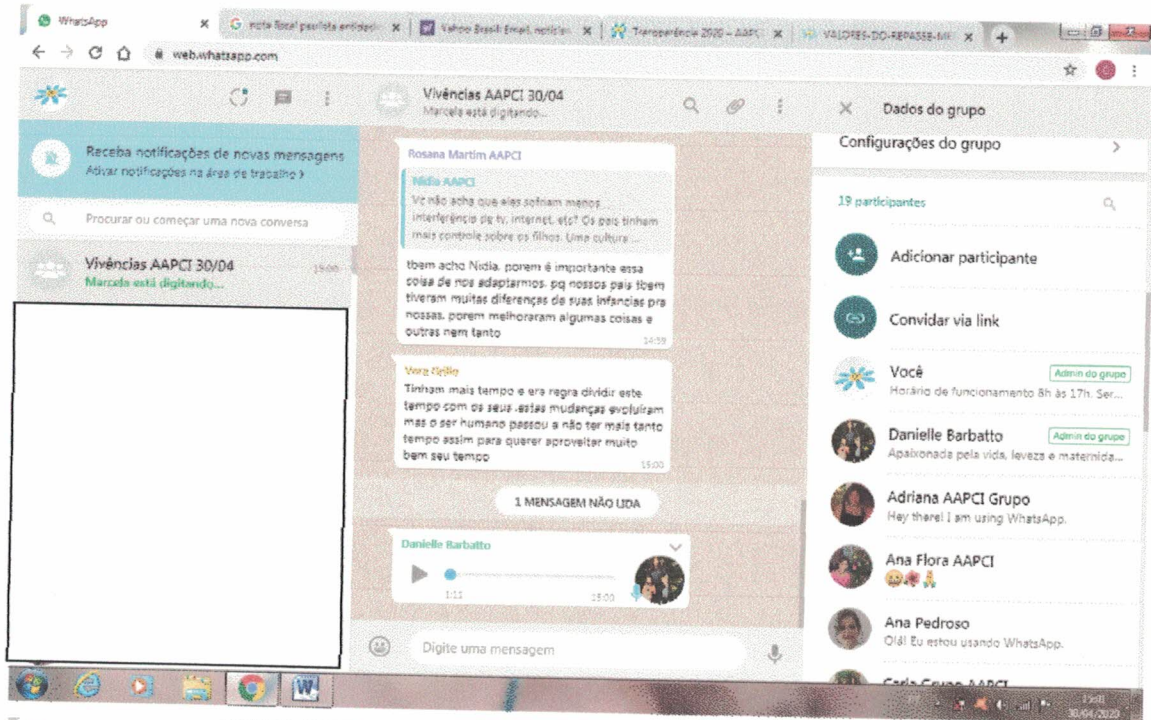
WhatsApp × | nota fiscal paulista entidade × | Yahoo Brasil Email, notícias × | Transparência 2020 – AAPC × | VALORES-DO-REPASSE-MI × | +

web.whatsapp.com

Vivências AAPCI 30/04
Marcela está digitando...

Dados do grupo

Receba notificações de novas mensagens
Ativar notificações na área de trabalho >

Procurar ou começar uma nova conversa

Vivências AAPCI 30/04 15:00
Marcela está digitando...

Rosana Martim AAPCI

Nidia AAPCI
Vc não acha que eles sofriam menos interferência da tv, internet, etc? Os pais tinham mais controle sobre os filhos. Uma cultura ...

tbem acho Nidia, porem é importante essa coisa de nos adaptarmos, pq nossos pais tbem tiveram muitas diferenças de suas infancias pra nossas, porem melhoraram algumas coisas e outras nem tanto
14:59

Vera Grillo
Tinham mais tempo e era regra dividir este tempo com os seus .estas mudanças evoluiram mas o ser humano passou a não ter mais tanto tempo assim para querer aproveitar muito bem seu tempo
15:00

1 MENSAGEM NÃO LIDA

Danielle Barbatto
1:11 15:00

Digite uma mensagem

Configurações do grupo

19 participantes

Adicionar participante

Convidar via link

Você
Admin do grupo
Horário de funcionamento 8h às 17h. Ser...

Danielle Barbatto
Admin do grupo
Apaixonada pela vida, leveza e maternida...

Adriana AAPCI Grupo
Hey there! I am using WhatsApp.

Ana Flora AAPCI
😂🌺🙏

Ana Pedroso
Olá! Eu estou usando WhatsApp.

Carla Grupo AAPCI

15:00
30/04/2020